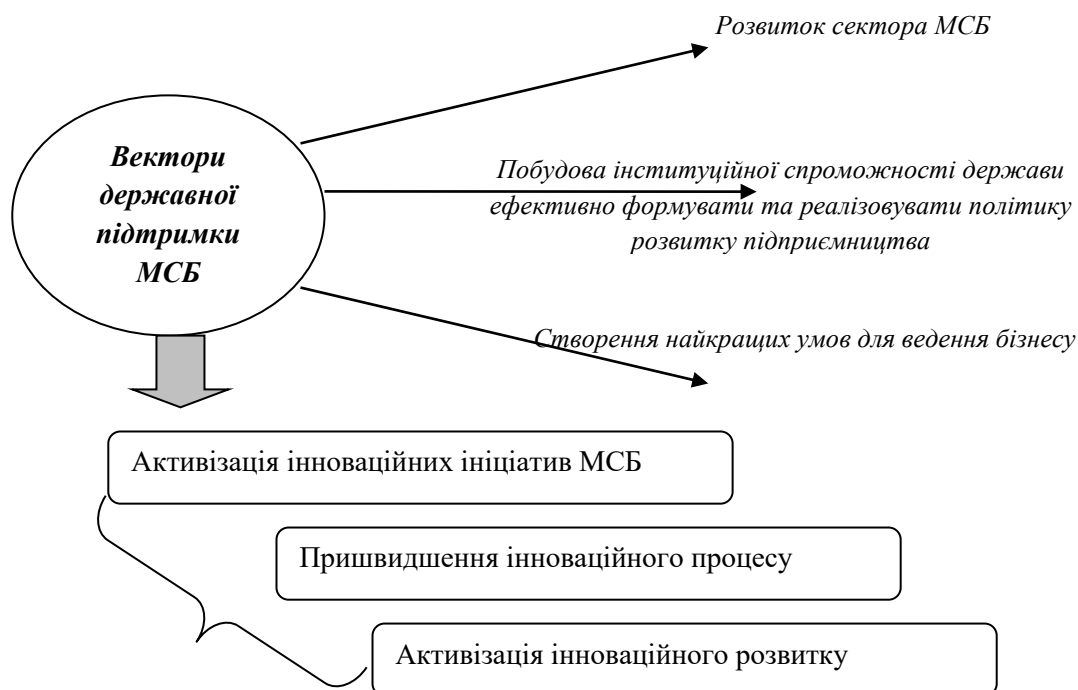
Вектори державної підтримки МСБ

Розвиток сектора МСБ

Побудова інституційної спроможності держави ефективно формувати та реалізовувати політику розвитку підприємництва

Створення найкращих умов для ведення бізнесу

Активізація інноваційних ініціатив МСБ

Пришвидшення інноваційного процесу

Активізація інноваційного розвитку